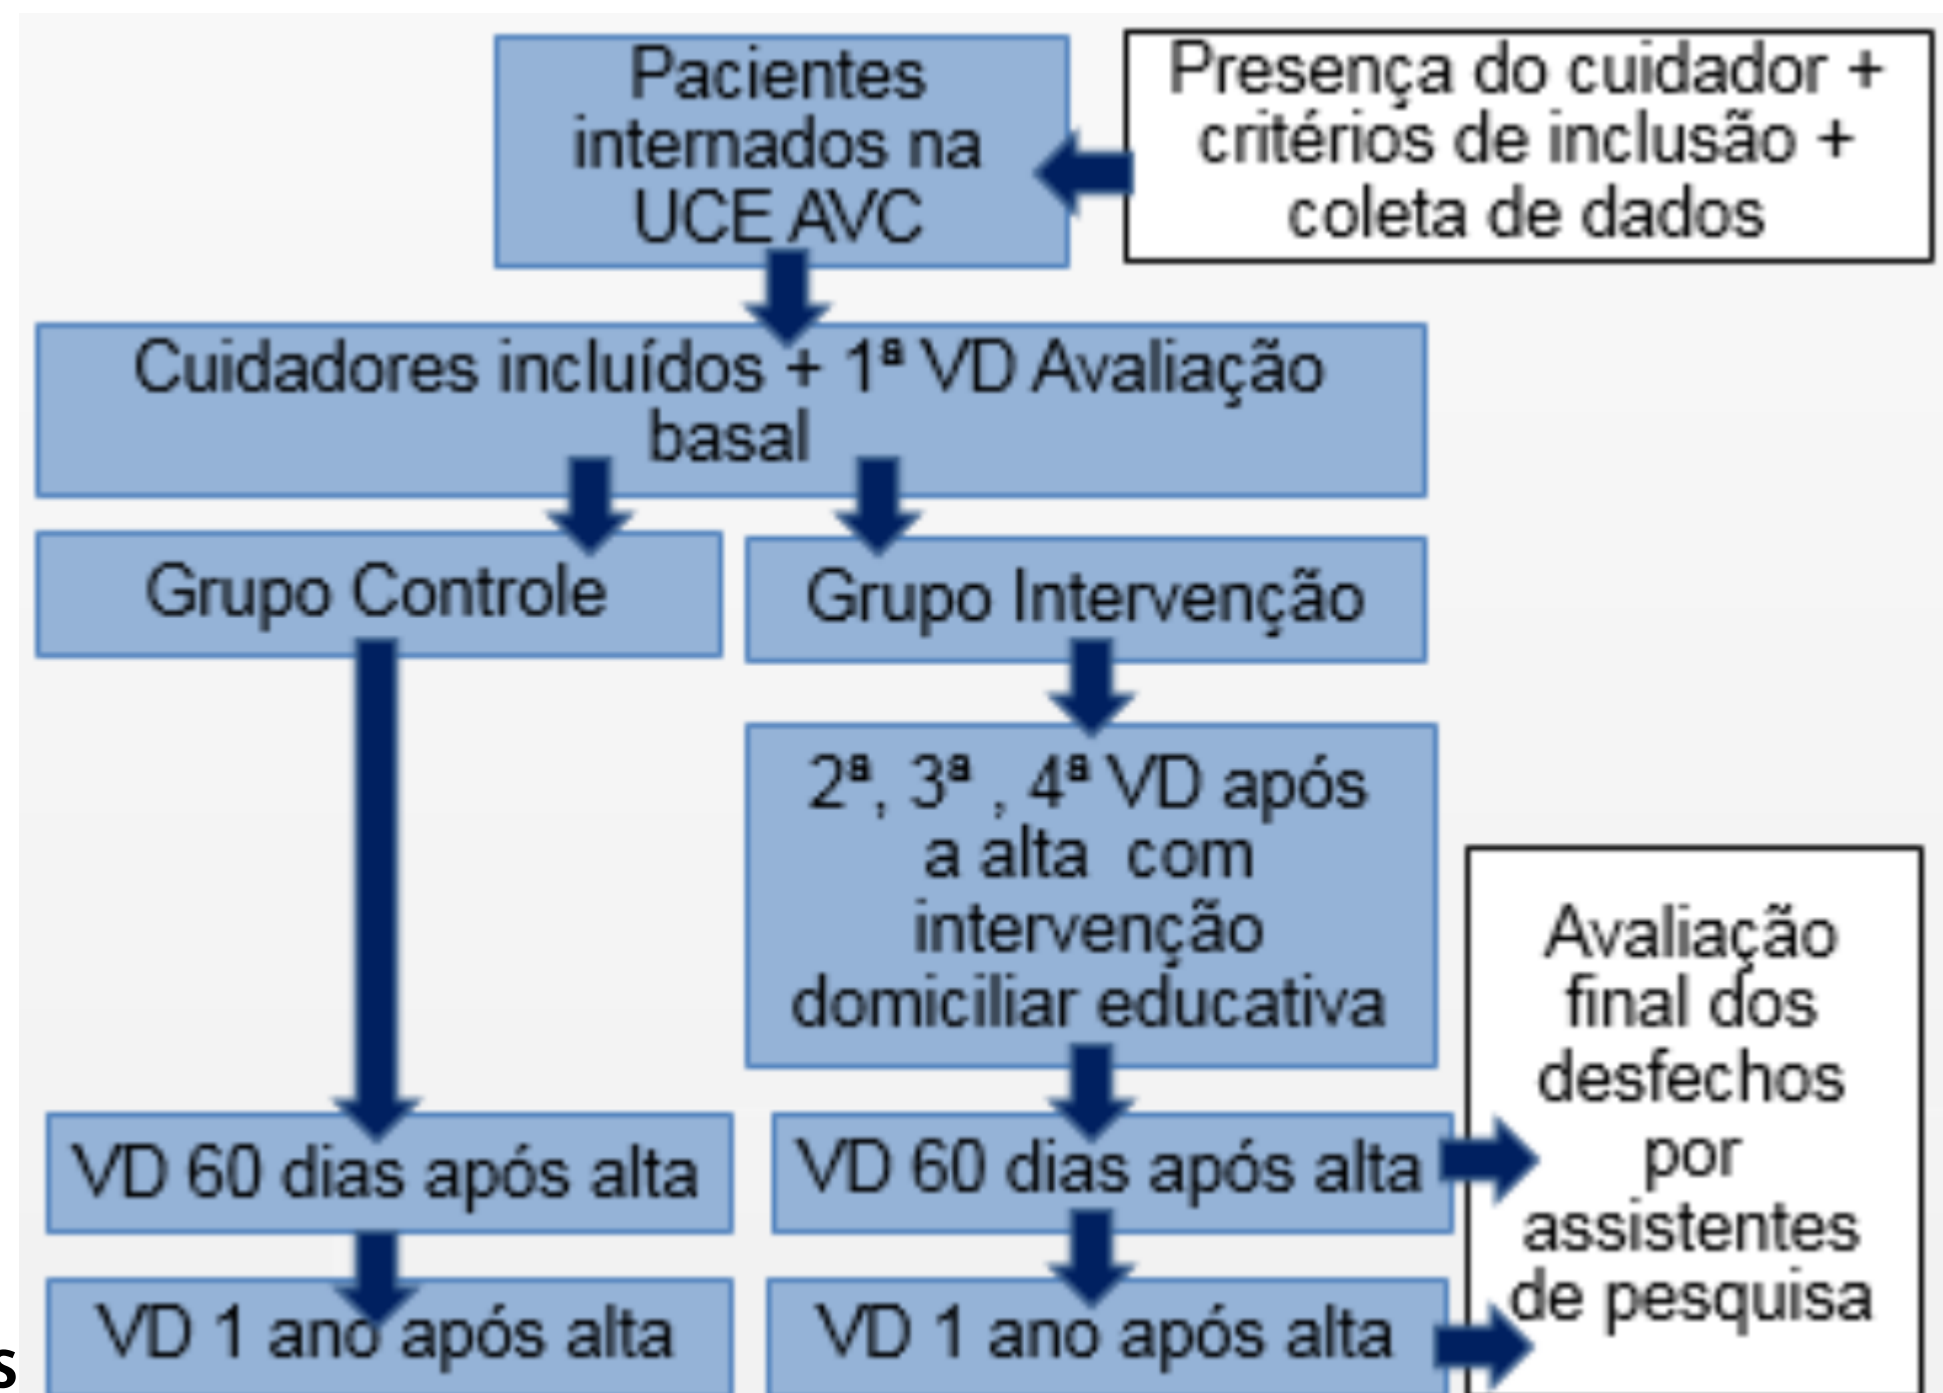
Pacientes internados na UCE AVC

Presença do cuidador + critérios de inclusão + coleta de dados

Cuidadores incluídos + 1ª VD Avaliação basal

Grupo Controle

Grupo Intervenção

2ª, 3ª , 4ª VD após a alta com intervenção domiciliar educativa

VD 60 dias após alta

VD 60 dias após alta

Avaliação final dos desfechos por assistentes de pesquisa

VD 1 ano após alta

VD 1 ano após alta

s